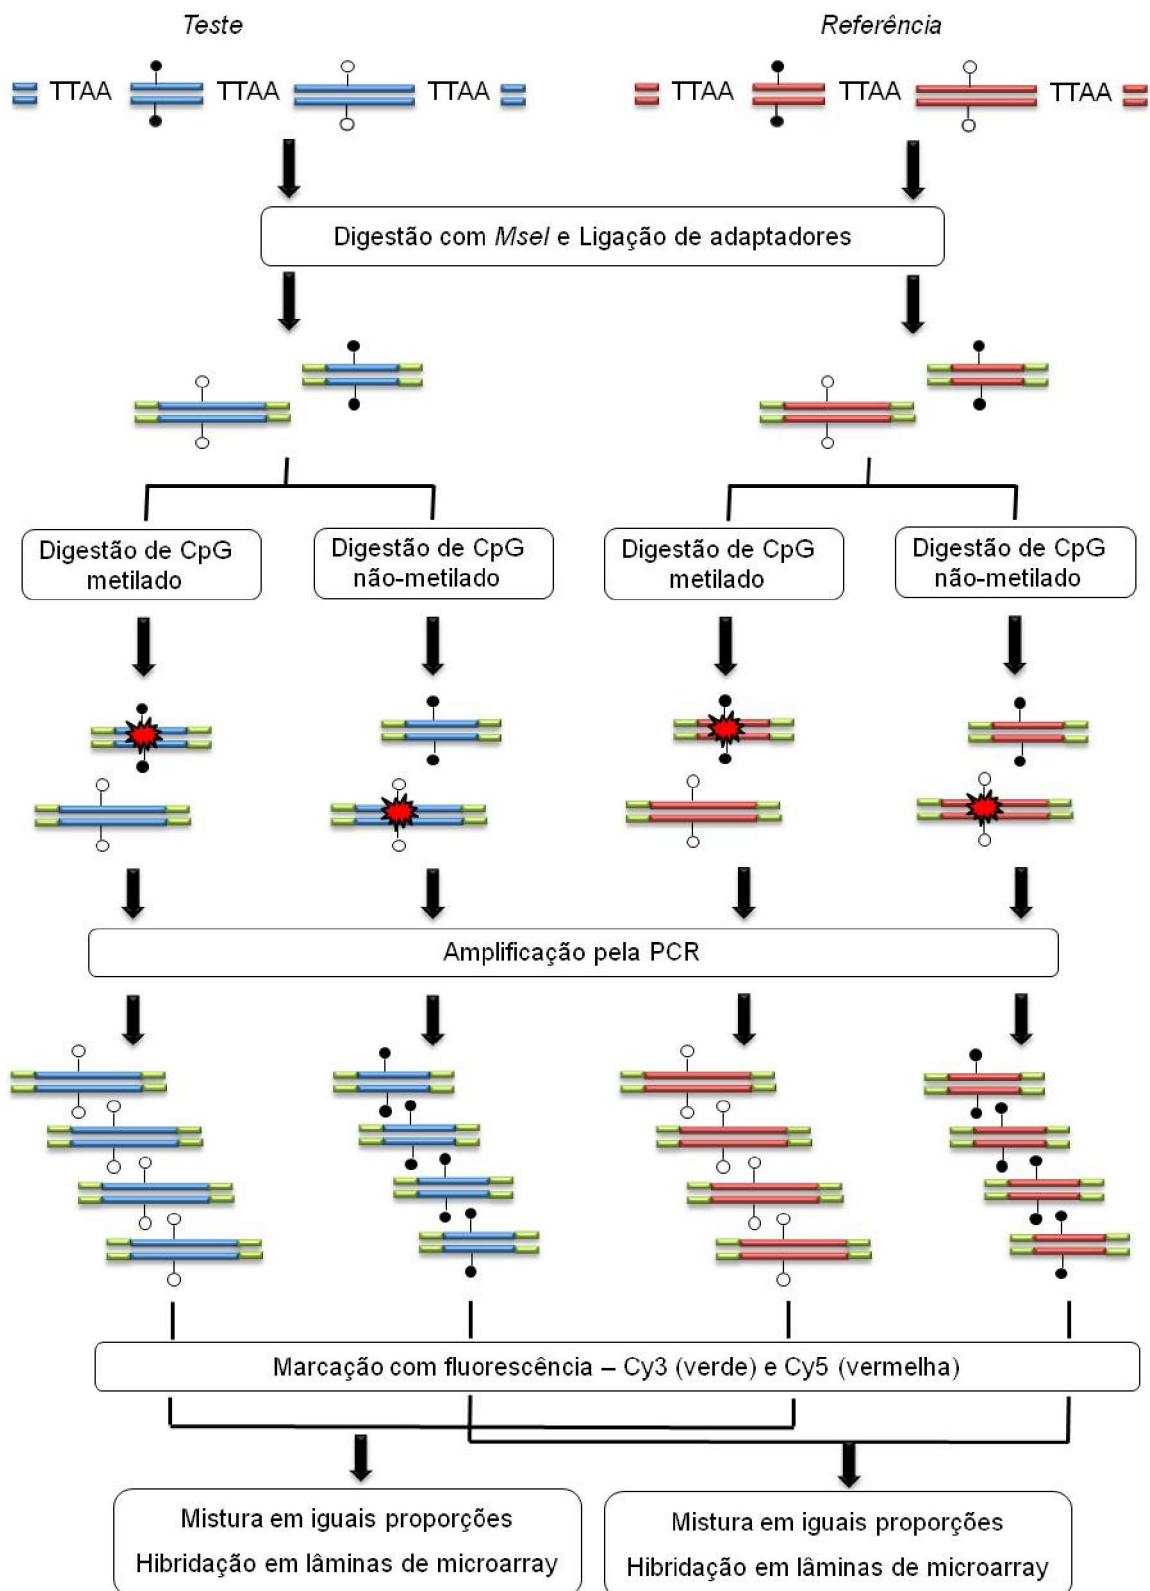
Teste

TTAA TTAA TTAA

Referência

TTAA TTAA TTAA

Digestão com *MseI* e Ligação de adaptadores

Digestão de CpG metilado

Digestão de CpG não-metilado

Digestão de CpG metilado

Digestão de CpG não-metilado

Amplificação pela PCR

Marcação com fluorescência – Cy3 (verde) e Cy5 (vermelha)

Mistura em iguais proporções
Hibridação em lâminas de microarray

Mistura em iguais proporções
Hibridação em lâminas de microarray